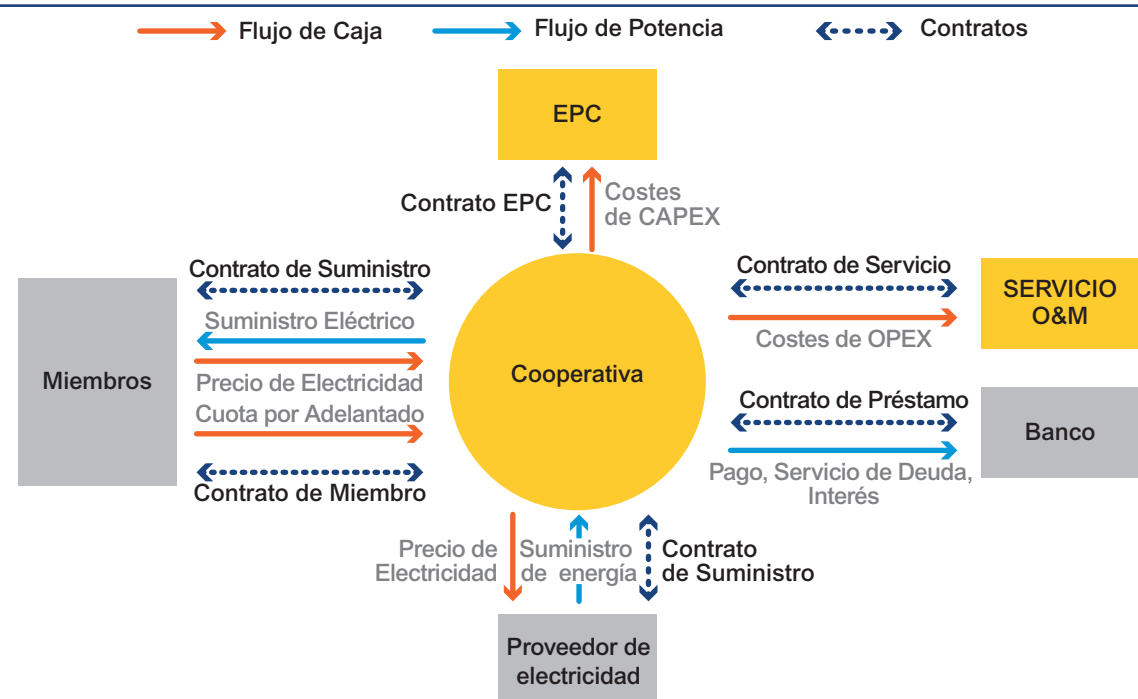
Flujo de Caja
Flujo de Potencia
Contratos

EPC

Contrato EPC
Costes de CAPEX

Contrato de Suministro
Suministro Eléctrico
Precio de Electricidad
Cuota por Adelantado
Contrato de Miembro

Miembros

Cooperativa

Contrato de Servicio
Costes de OPEX

SERVICIO O&M

Contrato de Préstamo
Pago, Servicio de Deuda, Interés

Banco

Precio de Electricidad
Suministro de energía
Contrato de Suministro

Proveedor de electricidad